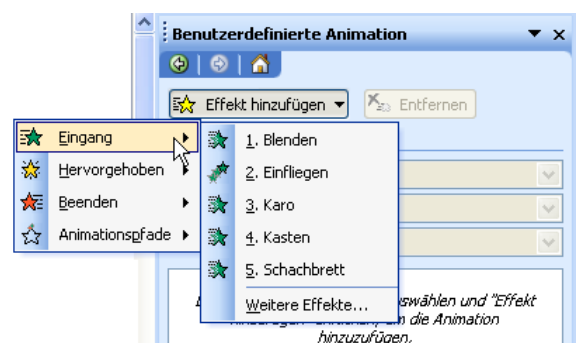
Benutzerdefinierte Animation

Effekt hinzufügen ▾

Entfernen

Eingang

Hervorgehoben

Beenden

Animationspfade

1. Blenden

2. Einfliegen

3. Karo

4. Kasten

5. Schachbrett

Weitere Effekte...

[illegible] swählen und "Effekt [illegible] , um die Animation hinzuzufügen.